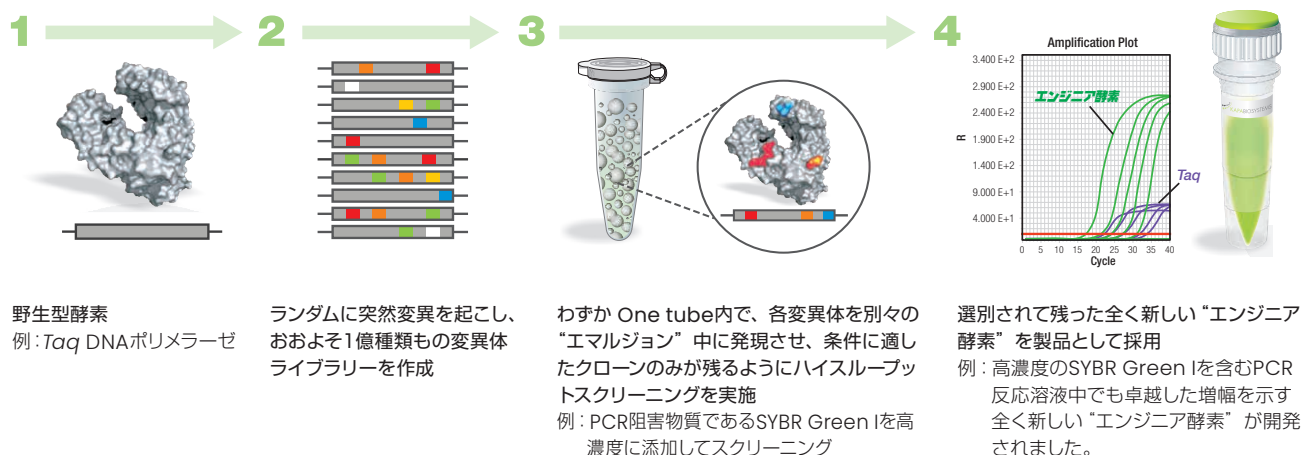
1

2

3

4

Amplification Plot

3.400 E+2
2.900 E+2
2.400 E+2
1.900 E+2
1.400 E+2
9.000 E+1
4.000 E+1

R

エンジニア酵素

Taq

0 5 10 15 20 25 30 35 40
Cycle

野生型酵素
例：*Taq* DNAポリメラーゼ

ランダムに突然変異を起こし、おおよそ1億種類もの変異体ライブラリーを作成

わずか One tube内で、各変異体を別々の"エマルジョン"中に発現させ、条件に適したクローンのみが残るようにハイスループットスクリーニングを実施
例：PCR阻害物質であるSYBR Green Iを高濃度に添加してスクリーニング

選別されて残った全く新しい"エンジニア酵素"を製品として採用
例：高濃度のSYBR Green Iを含むPCR反応溶液中でも卓越した増幅を示す全く新しい"エンジニア酵素"が開発されました。